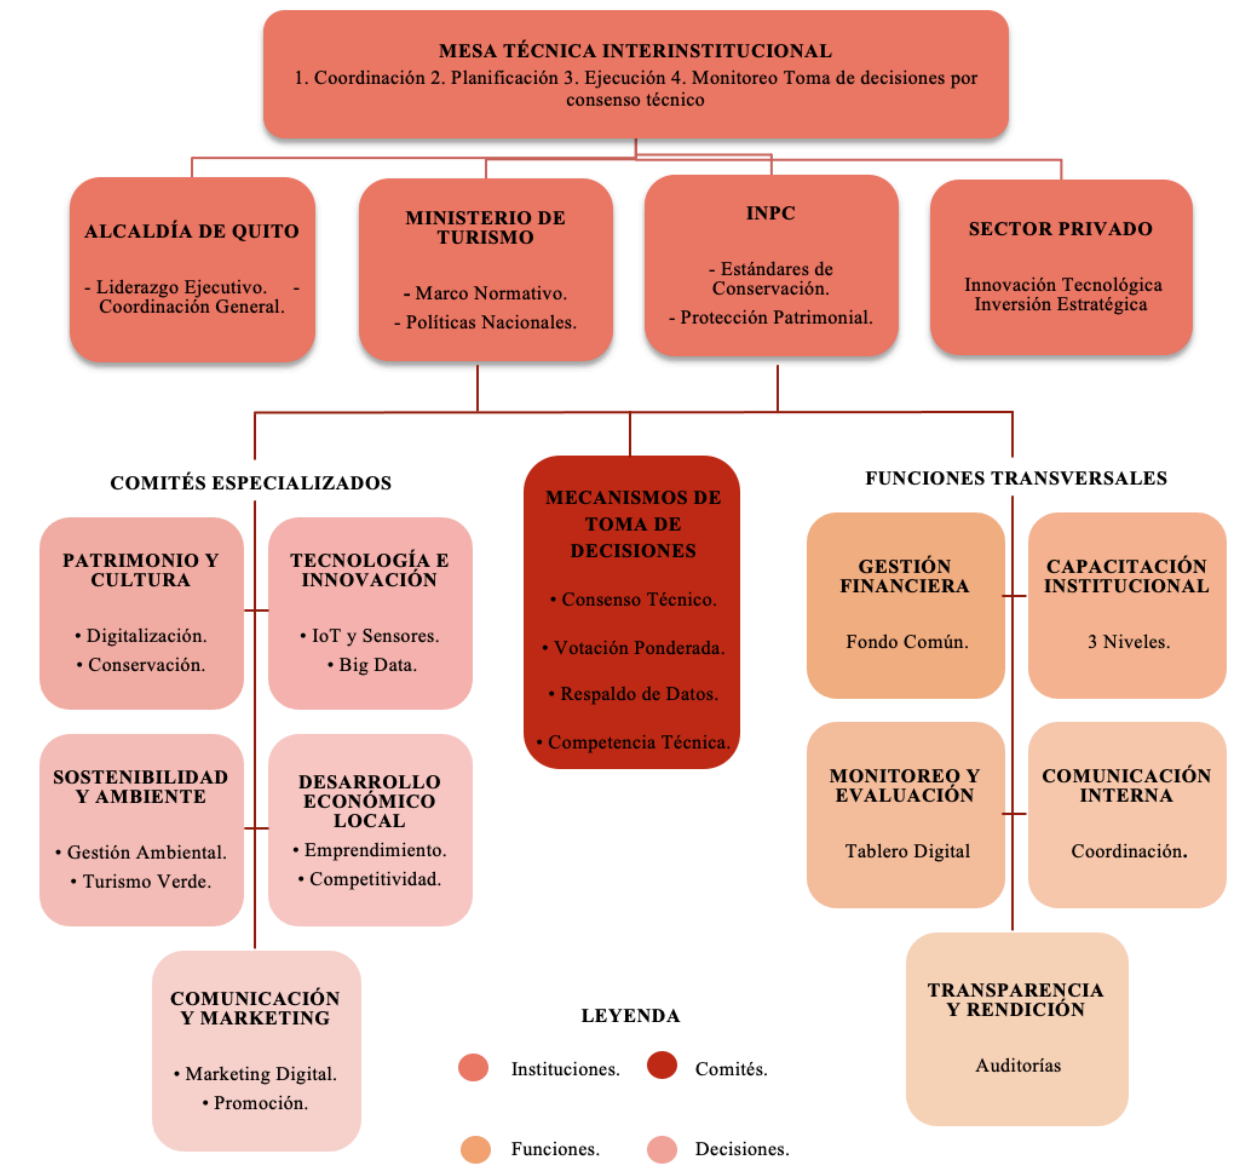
MESA TÉCNICA INTERINSTITUCIONAL
1. Coordinación 2. Planificación 3. Ejecución 4. Monitoreo Toma de decisiones por consenso técnico

ALCALDÍA DE QUITO
- Liderazgo Ejecutivo. - Coordinación General.

MINISTERIO DE TURISMO
- Marco Normativo.
- Políticas Nacionales.

INPC
- Estándares de Conservación.
- Protección Patrimonial.

SECTOR PRIVADO
Innovación Tecnológica Inversión Estratégica

COMITÉS ESPECIALIZADOS

PATRIMONIO Y CULTURA
• Digitalización.
• Conservación.

TECNOLOGÍA E INNOVACIÓN
• IoT y Sensores.
• Big Data.

SOSTENIBILIDAD Y AMBIENTE
• Gestión Ambiental.
• Turismo Verde.

DESARROLLO ECONÓMICO LOCAL
• Emprendimiento.
• Competitividad.

COMUNICACIÓN Y MARKETING
• Marketing Digital.
• Promoción.

MECANISMOS DE TOMA DE DECISIONES
• Consenso Técnico.
• Votación Ponderada.
• Respaldo de Datos.
• Competencia Técnica.

FUNCIONES TRANSVERSALES

GESTIÓN FINANCIERA
Fondo Común.

CAPACITACIÓN INSTITUCIONAL
3 Niveles.

MONITOREO Y EVALUACIÓN
Tablero Digital

COMUNICACIÓN INTERNA
Coordinación.

TRANSPARENCIA Y RENDICIÓN
Auditorías

LEYENDA
Instituciones. Comités.
Funciones. Decisiones.